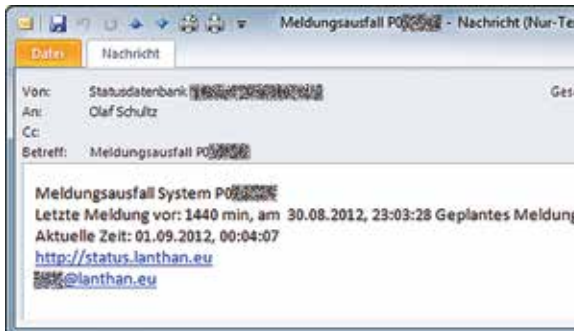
Meldungsausfall P0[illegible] - Nachricht (Nur-Te

Datei
Nachricht

Von: Statusdatenbank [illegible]
Ges
An: Olaf Schultz
Cc:
Betreff: Meldungsausfall P0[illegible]

Meldungsausfall System P0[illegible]
Letzte Meldung vor: 1440 min, am 30.08.2012, 23:03:28 Geplantes Meldung
Aktuelle Zeit: 01.09.2012, 00:04:07
http://status.lanthan.eu
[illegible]@lanthan.eu